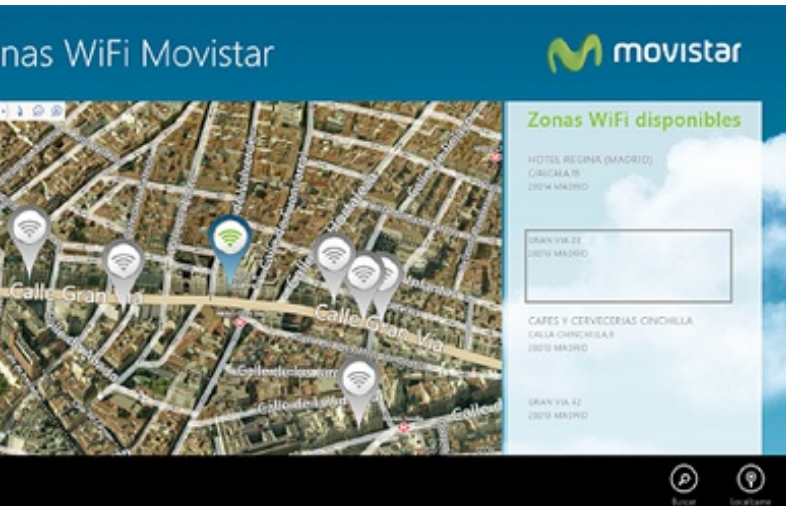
nas WiFi Movistar

movistar

Zonas WiFi disponibles

HOTEL REGINA (MADRID)
C/ALCALA 19
28014 MADRID

GRAN VIA 23
28013 MADRID

CAFES Y CERVECERIAS CINCHILLA
CALLA CHINCHILLA 8
28013 MADRID

GRAN VIA 42
28013 MADRID

Calle Gran Vía

Calle Gran Vía

Calle de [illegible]

Calle de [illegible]

Buscar

Localízame